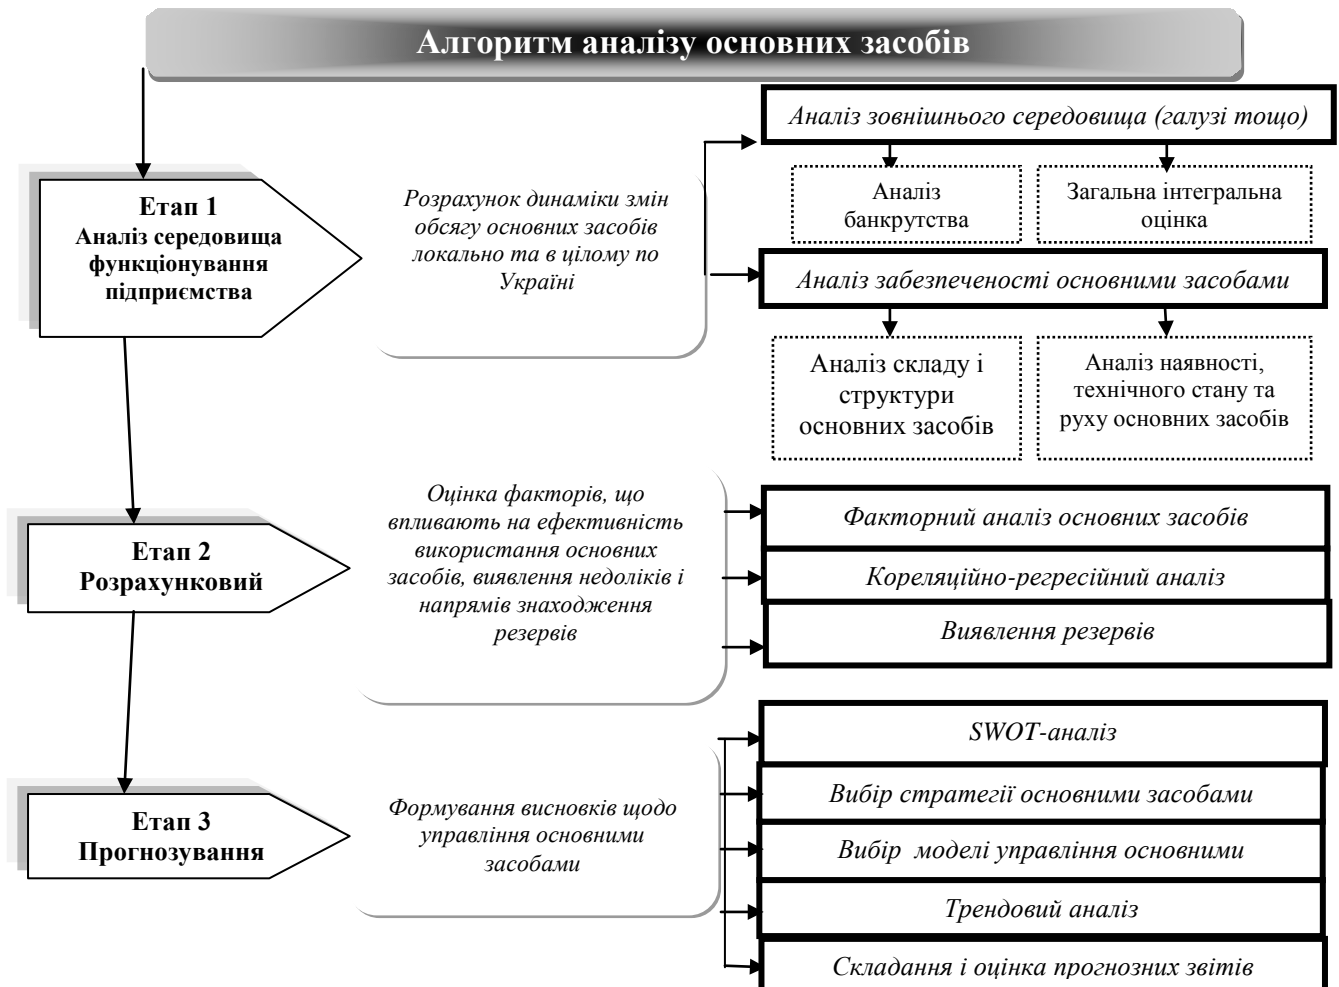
Алгоритм аналізу основних засобів

Етап 1
Аналіз середовища функціонування підприємства

Розрахунок динаміки змін обсягу основних засобів локально та в цілому по Україні

Аналіз зовнішнього середовища (галузі тощо)

Аналіз банкрутства

Загальна інтегральна оцінка

Аналіз забезпеченості основними засобами

Аналіз складу і структури основних засобів

Аналіз наявності, технічного стану та руху основних засобів

Етап 2
Розрахунковий

Оцінка факторів, що впливають на ефективність використання основних засобів, виявлення недоліків і напрямів знаходження резервів

Факторний аналіз основних засобів

Кореляційно-регресійний аналіз

Виявлення резервів

Етап 3
Прогнозування

Формування висновків щодо управління основними засобами

SWOT-аналіз

Вибір стратегії основними засобами

Вибір моделі управління основними

Трендовий аналіз

Складання і оцінка прогнозних звітів